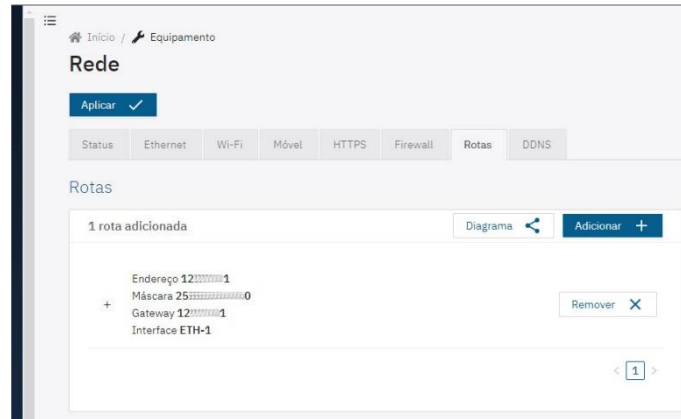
Início / Equipamento

Rede

Aplicar

Status | Ethernet | Wi-Fi | Móvel | HTTPS | Firewall | Rotas | DDNS

Rotas

1 rota adicionada

Diagrama

Adicionar +

+

Endereço 12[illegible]1
Máscara 25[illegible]0
Gateway 12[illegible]1
Interface ETH-1

Remover

< 1 >